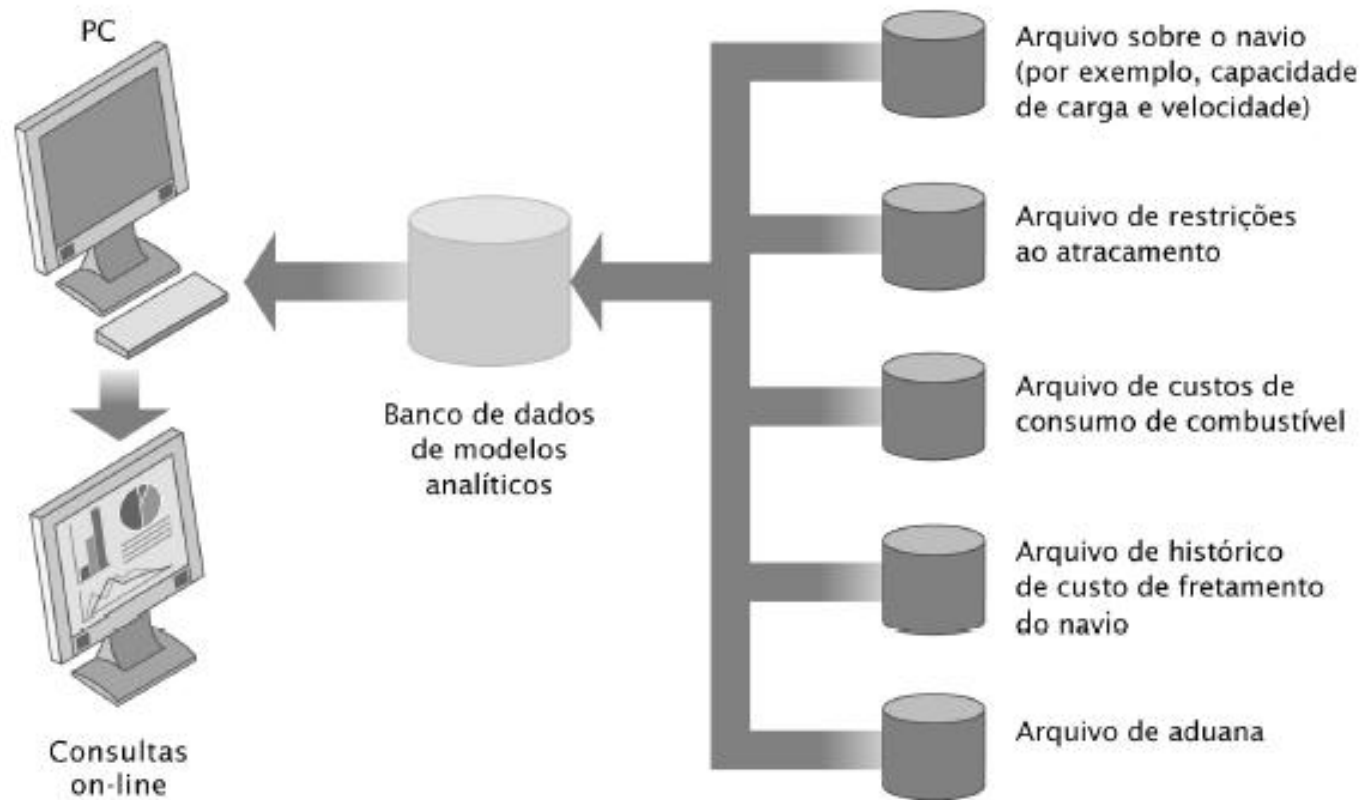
PC

Banco de dados de modelos analíticos

Consultas on-line

Arquivo sobre o navio (por exemplo, capacidade de carga e velocidade)

Arquivo de restrições ao atracamento

Arquivo de custos de consumo de combustível

Arquivo de histórico de custo de fretamento do navio

Arquivo de aduana